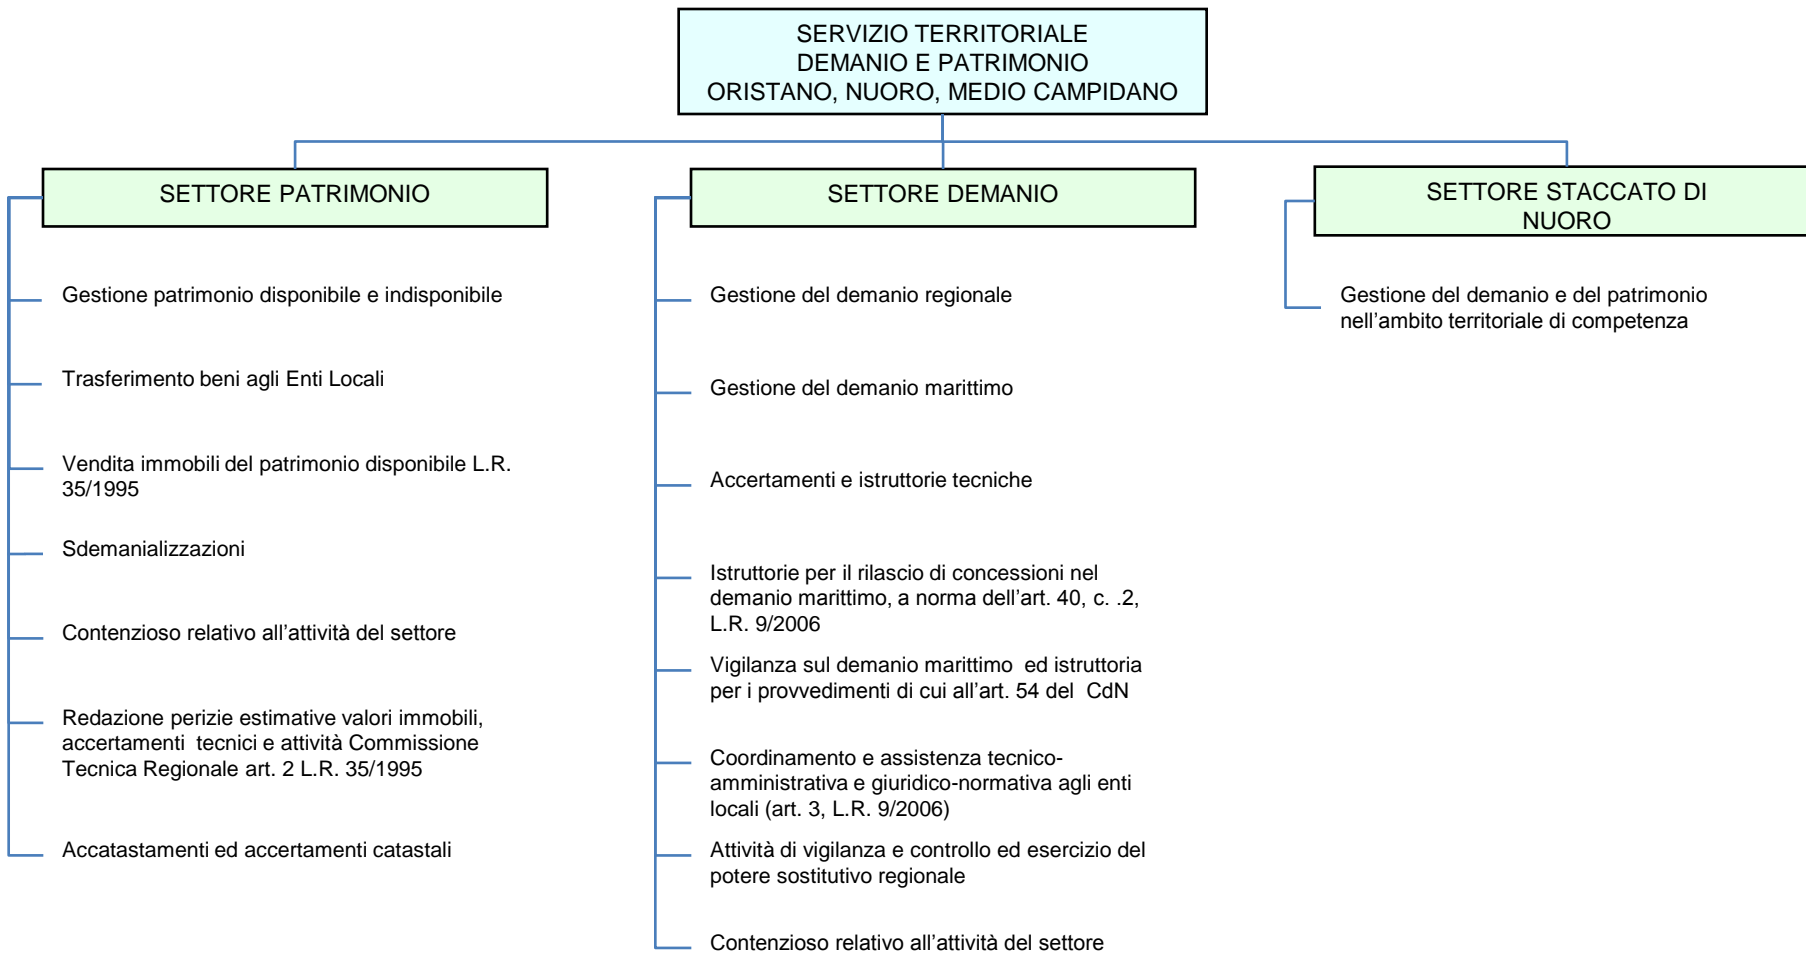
SERVIZIO TERRITORIALE
DEMANIO E PATRIMONIO
ORISTANO, NUORO, MEDIO CAMPIDANO

SETTORE PATRIMONIO

Gestione patrimonio disponibile e indisponibile

Trasferimento beni agli Enti Locali

Vendita immobili del patrimonio disponibile L.R. 35/1995

Sdemanializzazioni

Contenzioso relativo all’attività del settore

Redazione perizie estimative valori immobili, accertamenti tecnici e attività Commissione Tecnica Regionale art. 2 L.R. 35/1995

Accatastamenti ed accertamenti catastali

SETTORE DEMANIO

Gestione del demanio regionale

Gestione del demanio marittimo

Accertamenti e istruttorie tecniche

Istruttorie per il rilascio di concessioni nel demanio marittimo, a norma dell’art. 40, c. .2, L.R. 9/2006

Vigilanza sul demanio marittimo ed istruttoria per i provvedimenti di cui all’art. 54 del CdN

Coordinamento e assistenza tecnico-amministrativa e giuridico-normativa agli enti locali (art. 3, L.R. 9/2006)

Attività di vigilanza e controllo ed esercizio del potere sostitutivo regionale

Contenzioso relativo all’attività del settore

SETTORE STACCATO DI NUORO

Gestione del demanio e del patrimonio nell’ambito territoriale di competenza